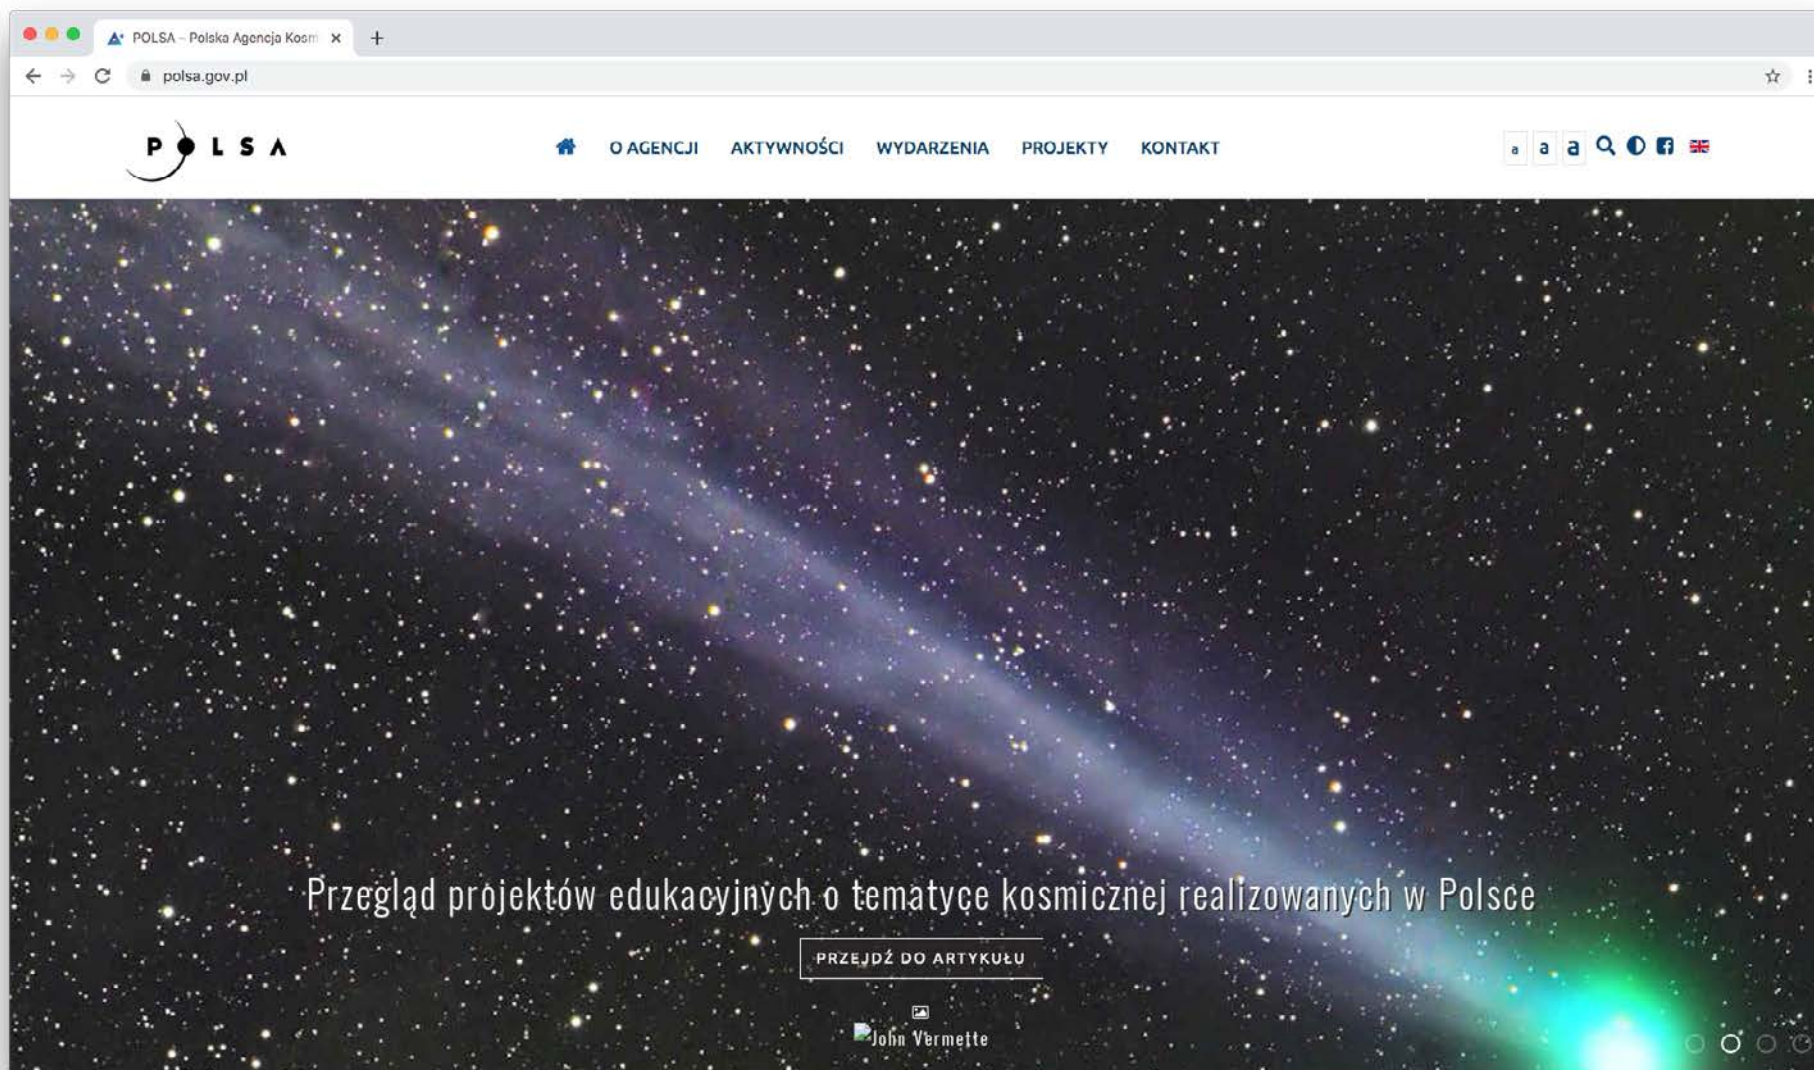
POLSA – Polska Agencja Kosm ×

polsa.gov.pl

POLSA

O AGENCJI AKTYWNOŚCI WYDARZENIA PROJEKTY KONTAKT

a a a

Przegląd projektów edukacyjnych o tematyce kosmicznej realizowanych w Polsce

PRZEJDŹ DO ARTYKUŁU

John Vermette